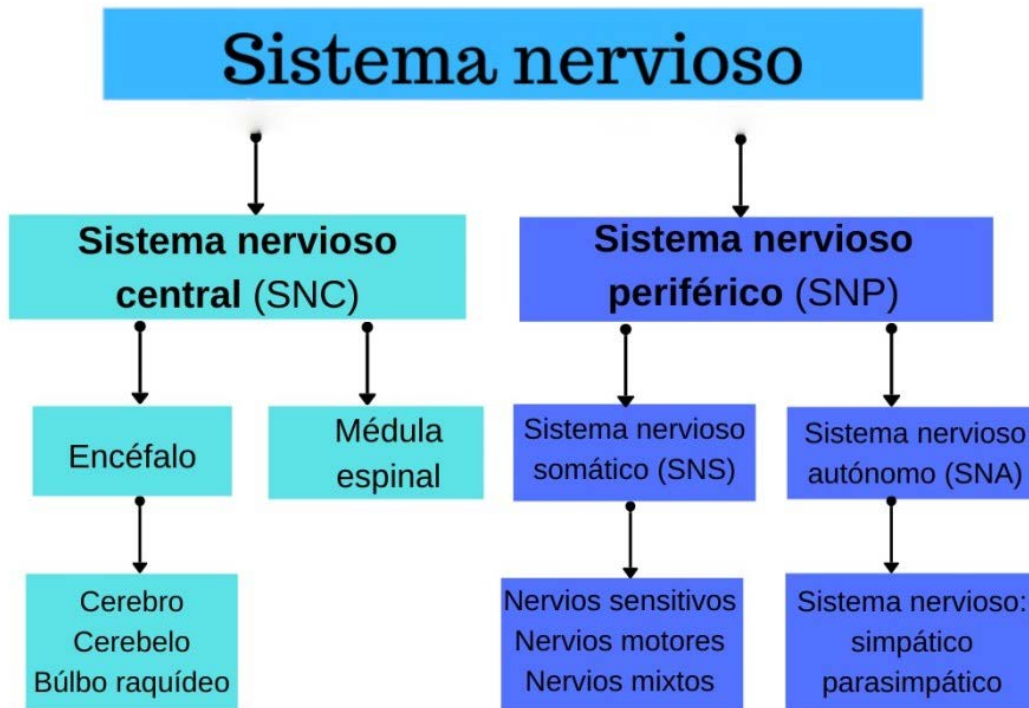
Sistema nervioso

Sistema nervioso central (SNC)

Sistema nervioso periférico (SNP)

Encéfalo

Médula espinal

Sistema nervioso somático (SNS)

Sistema nervioso autónomo (SNA)

Cerebro
Cerebelo
Búlbo raquídeo

Nervios sensitivos
Nervios motores
Nervios mixtos

Sistema nervioso:
simpático
parasimpático